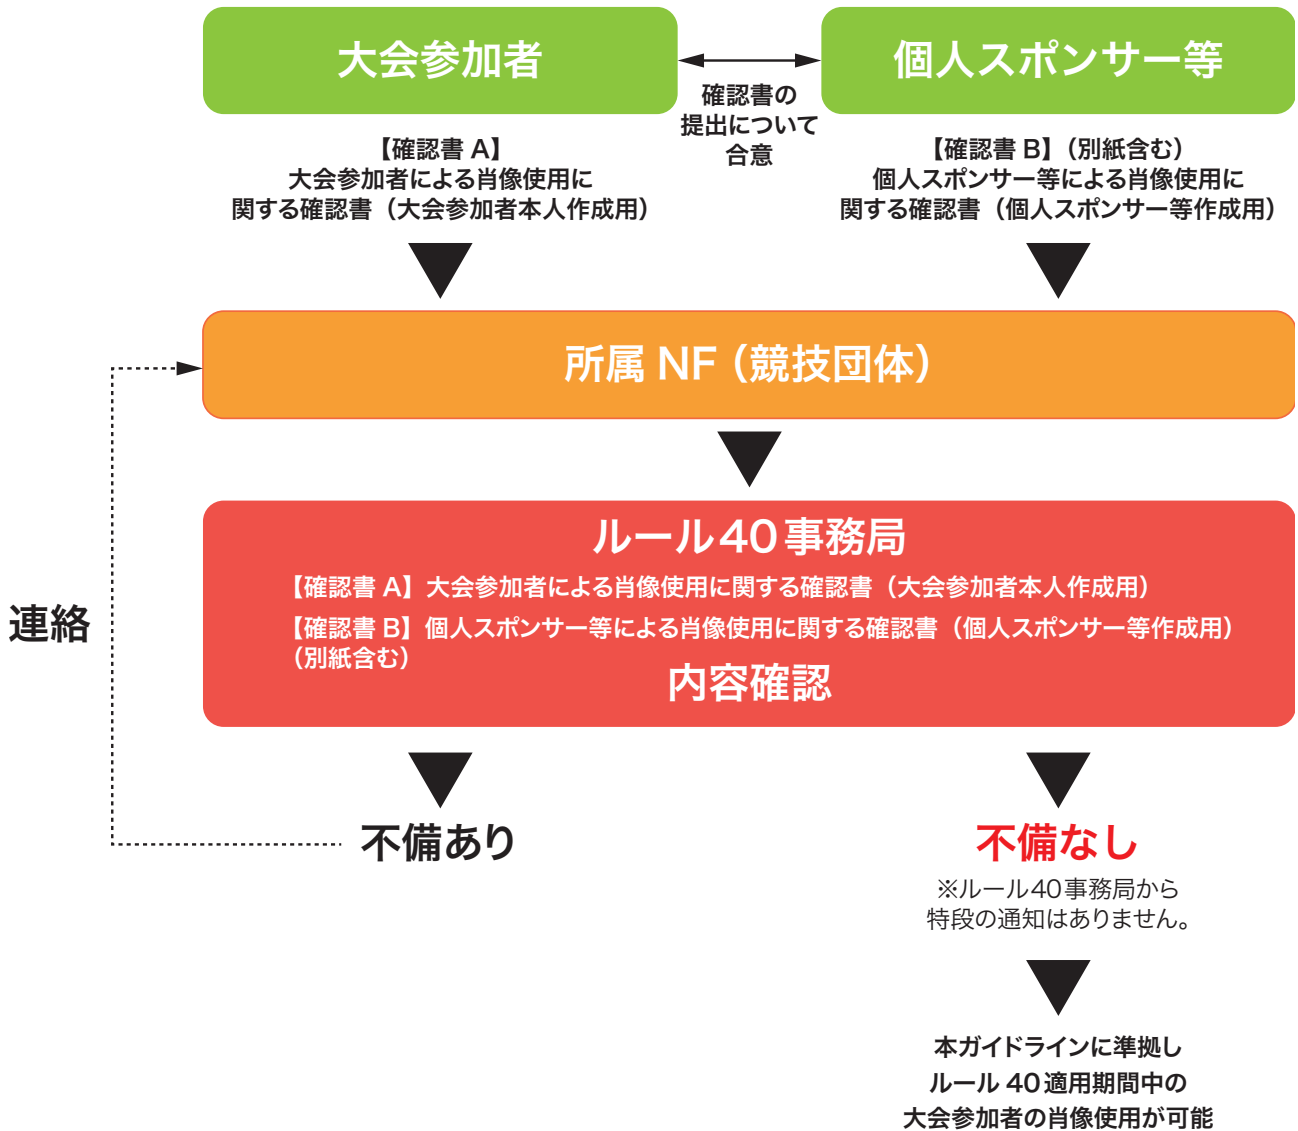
大会参加者

個人スポンサー等

確認書の提出について合意

【確認書 A】
大会参加者による肖像使用に関する確認書（大会参加者本人作成用）

【確認書 B】（別紙含む）
個人スポンサー等による肖像使用に関する確認書（個人スポンサー等作成用）

所属 NF（競技団体）

ルール40事務局

【確認書 A】大会参加者による肖像使用に関する確認書（大会参加者本人作成用）

【確認書 B】個人スポンサー等による肖像使用に関する確認書（個人スポンサー等作成用）（別紙含む）

内容確認

連絡

不備あり

不備なし

※ルール40事務局から特段の通知はありません。

本ガイドラインに準拠しルール 40 適用期間中の大会参加者の肖像使用が可能